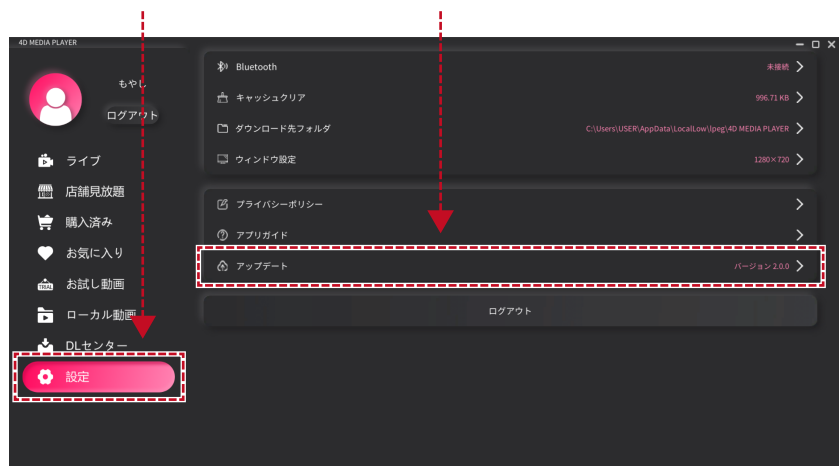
4D MEDIA PLAYER

もやし

ログアウト

ライブ

店舗見放題

購入済み

お気に入り

TRIAL お試し動画

ローカル動画

DLセンター

設定

Bluetooth 未接続

キャッシュクリア 996.71 KB

ダウンロード先フォルダ C:\Users\USER\AppData\LocalLow\peg\4D MEDIA PLAYER

ウィンドウ設定 1280×720

プライバシーポリシー

アプリガイド

アップデート バージョン 2.0.0

ログアウト